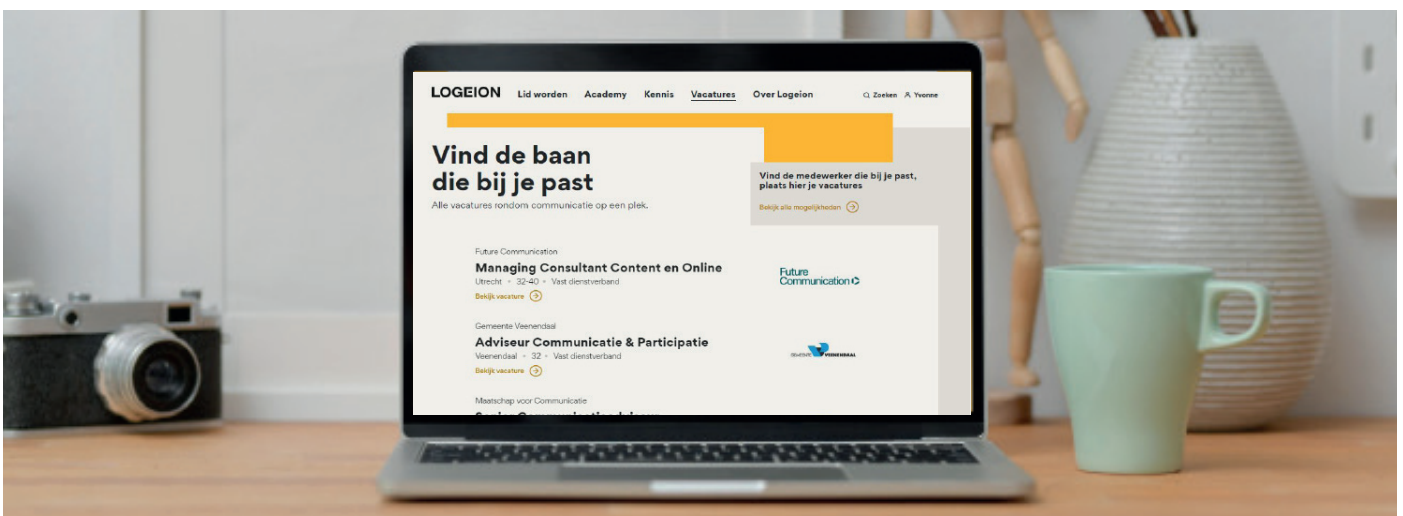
LOGEION Lid worden Academy Kennis Vacatures Over Logeion Zoeken Yvonne

Vind de baan die bij je past
Alle vacatures rondom communicatie op een plek.

Vind de medewerker die bij je past, plaats hier je vacatures
Bekijk alle mogelijkheden

Future Communication
Managing Consultant Content en Online
Utrecht • 32-40 • Vast dienstverband
Bekijk vacature

Future Communication

Gemeente Veenendaal
Adviseur Communicatie & Participatie
Veenendaal • 32 • Vast dienstverband
Bekijk vacature

GEMEENTE VEENENDAAL

Maatschap voor Communicatie
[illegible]